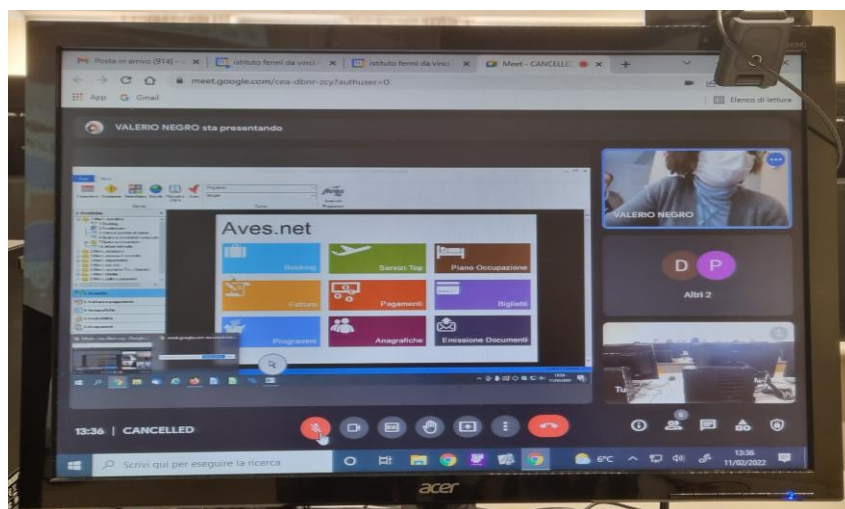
Posta in arrivo (914) - ×
istituto fermi da vinci ×
istituto fermi da vinci ×
Meet - CANCELLED ×
meet.google.com/cea-dbnr-zcy?authuser=0
App
Gmail
Elenco di lettura

VALERIO NEGRO sta presentando

Aves.net
Booking
Servizi Top
Piano Occupazione
Fatture
Pagamenti
Biglietti
Programmi
Anagrafiche
Emissione Documenti

VALERIO NEGRO
D
P
Altri 2
Tu

13:36 | CANCELLED

Scrivi qui per eseguire la ricerca
6°C
13:38
11/02/2022
acer